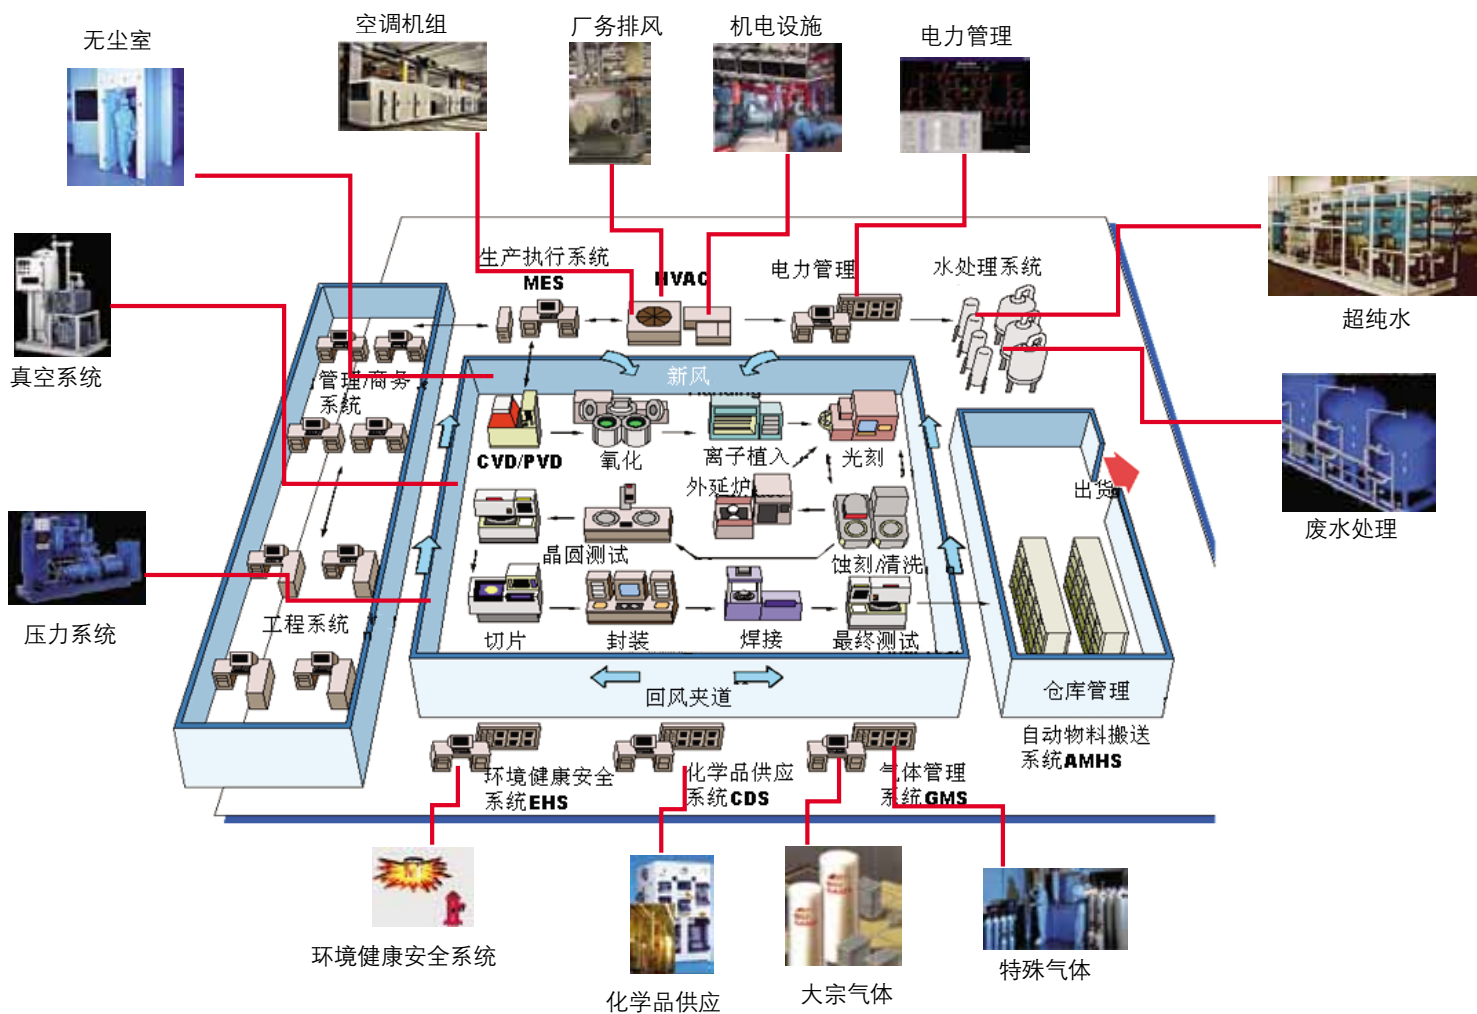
无尘室

空调机组

厂务排风

机电设施

电力管理

超纯水

真空系统

废水处理

压力系统

生产执行系统
MES

HVAC

电力管理

水处理系统

管理/商务系统

新风

CVD/PVD

氧化

离子植入

光刻

外延炉

晶圆测试

蚀刻/清洗

出货

工程系统

切片

封装

焊接

最终测试

回风夹道

仓库管理

自动物料搬送系统AMHS

环境健康安全系统EHS

化学品供应系统CDS

气体管理系统GMS

环境健康安全系统

化学品供应

大宗气体

特殊气体